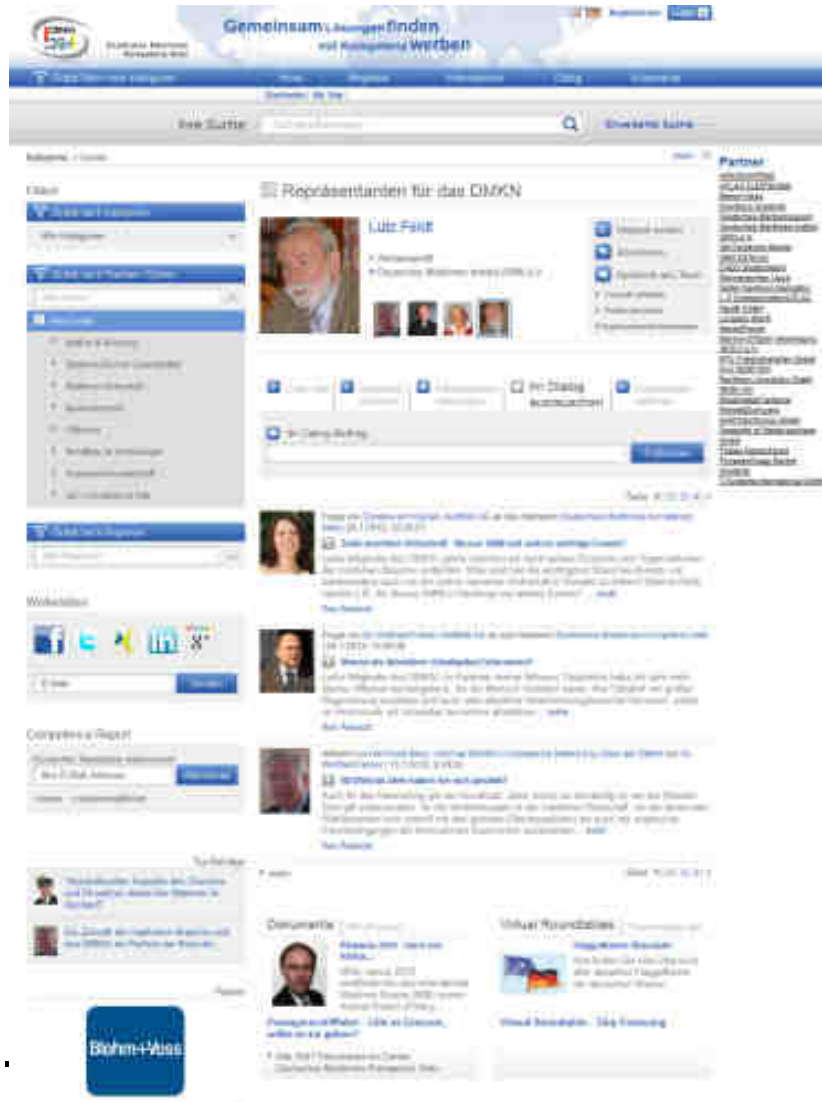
Gemeinsam Lösungen finden und Kompetenz werben

Ihre Suche:

Erweiterte Suche

Repräsentanten für das DMKN

Lutz Feldt

Im Dialog

Partner

Webkontakt

Competence Report

Dokumente

Virtual Roundtables

Flaggenstaat Deutschland

Virtual Roundtable - Ship Financing

Bohlen+Vöss